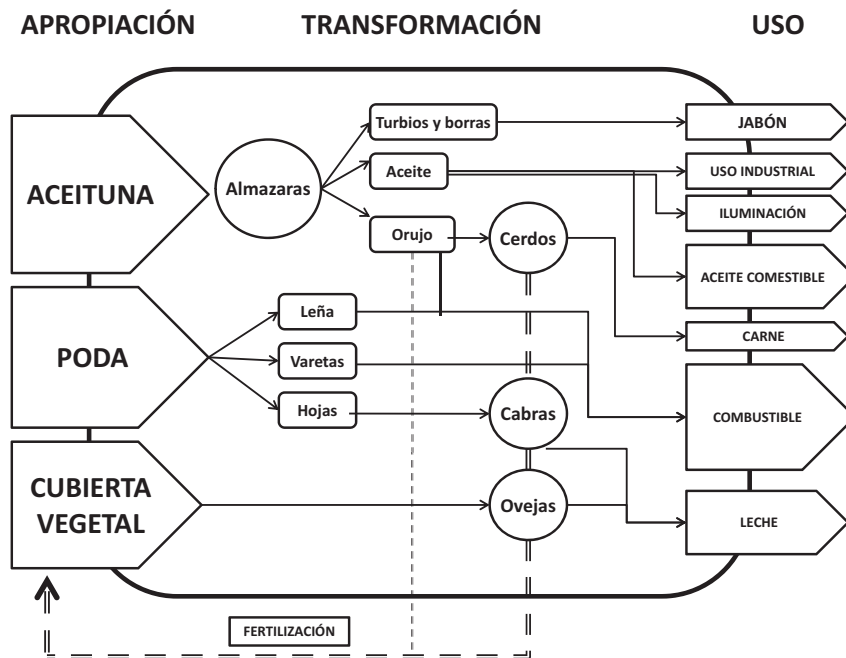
APROPIACIÓN TRANSFORMACIÓN USO

ACEITUNA

Almazaras

Turbios y borras

Aceite

Orujo

Cerdos

JABÓN

USO INDUSTRIAL

ILUMINACIÓN

ACEITE COMESTIBLE

PODA

Leña

Varetas

Hojas

Cabras

CARNE

COMBUSTIBLE

CUBIERTA VEGETAL

Ovejas

LECHE

FERTILIZACIÓN